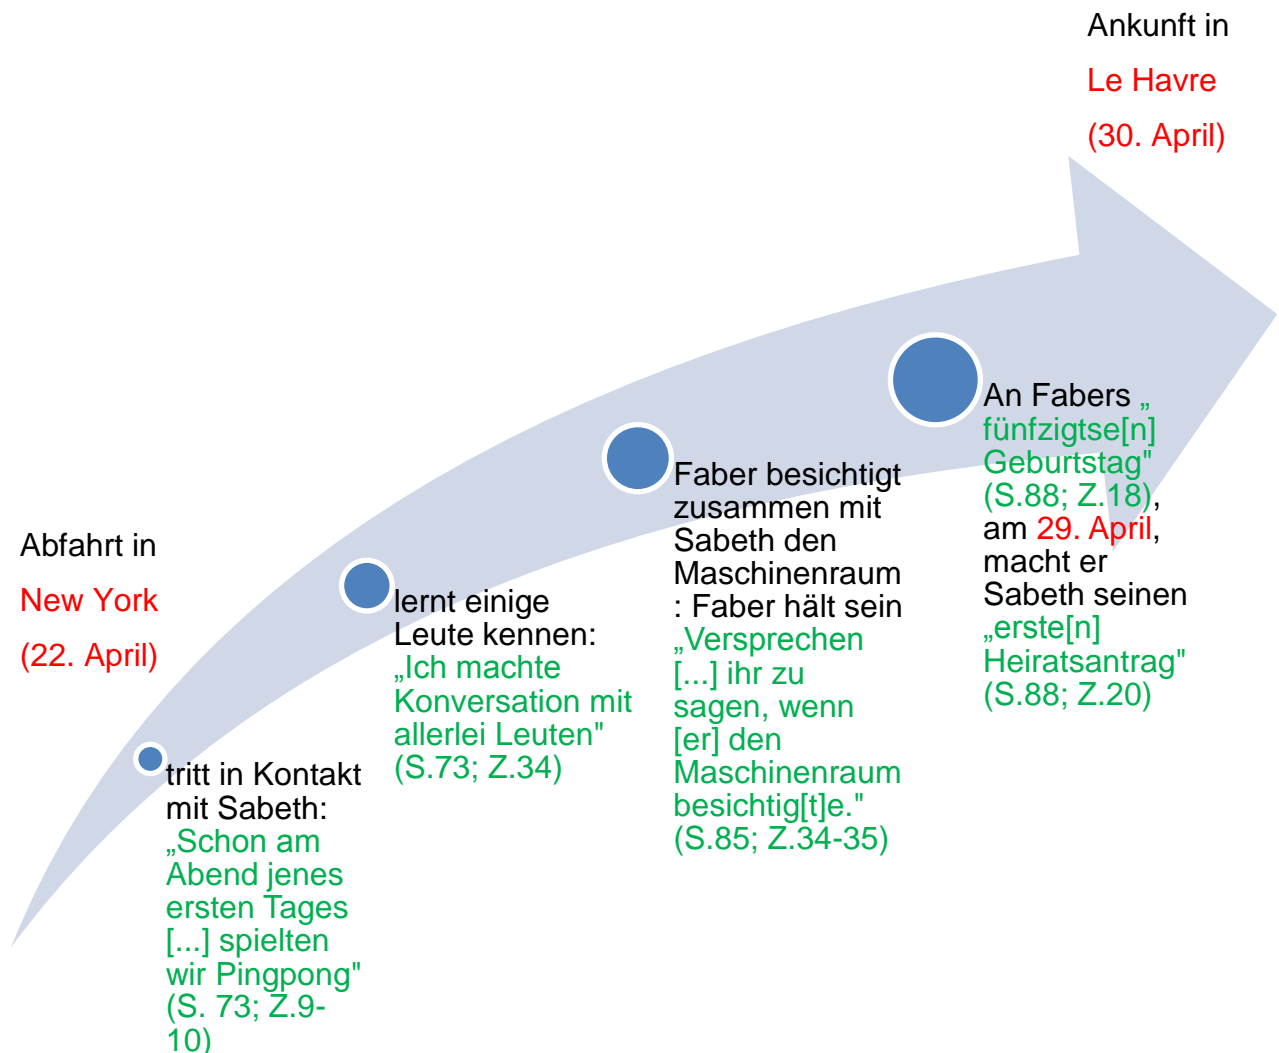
Ankunft in
Le Havre
(30. April)

Abfahrt in
New York
(22. April)

tritt in Kontakt mit Sabeth: „Schon am Abend jenes ersten Tages [...] spielten wir Pingpong" (S. 73; Z.9-10)

lernt einige Leute kennen: „Ich machte Konversation mit allerlei Leuten" (S.73; Z.34)

Faber besichtigt zusammen mit Sabeth den Maschinenraum : Faber hält sein „Versprechen [...] ihr zu sagen, wenn [er] den Maschinenraum besichtig[t]e." (S.85; Z.34-35)

An Fabers „ fünfzigtse[n] Geburtstag" (S.88; Z.18), am 29. April, macht er Sabeth seinen „erste[n] Heiratsantrag" (S.88; Z.20)